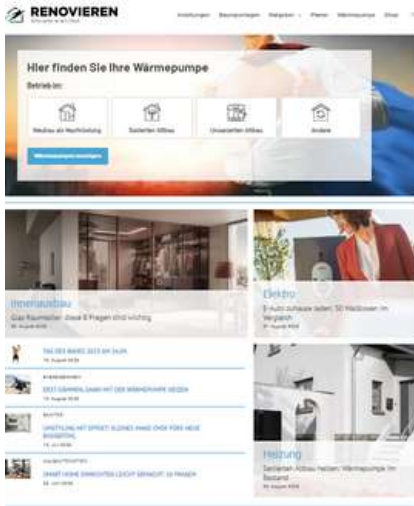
RENOVIEREN

Anleitungen Bauratgeber Ratgeber Planer Wärmepumpe Shop

Hier finden Sie Ihre Wärmepumpe

Betrieb im:

Neubau als Nachrüstung

Saniertem Altbau

Unsaniertem Altbau

Andere

Wärmepumpen anzeigen

Innenausbau

Glas Raumteiler: diese 8 Fragen sind wichtig

Elektro

E-Auto zuhause laden: 50 Wallboxen im Vergleich

TAG DES BADES 2023 AM 16.09.

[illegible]

EREIGNISREICH

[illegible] MIT DER WÄRMEPUMPE HEIZEN

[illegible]

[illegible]

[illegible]

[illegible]

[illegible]

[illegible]

Heizung

Sanierten Altbau heizen: Wärmepumpe im Bestand